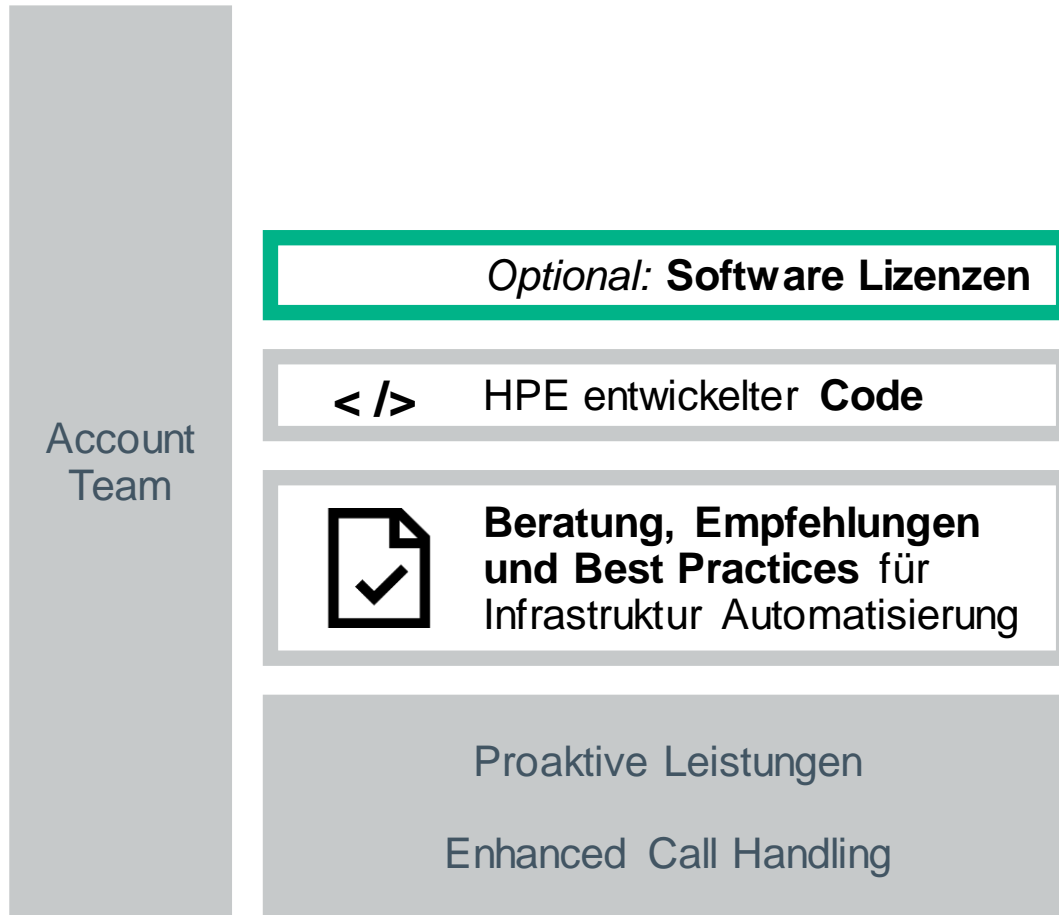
Account Team

Optional: **Software Lizenzen**

< /> HPE entwickelter **Code**

**Beratung, Empfehlungen und Best Practices** für Infrastruktur Automatisierung

Proaktive Leistungen

Enhanced Call Handling